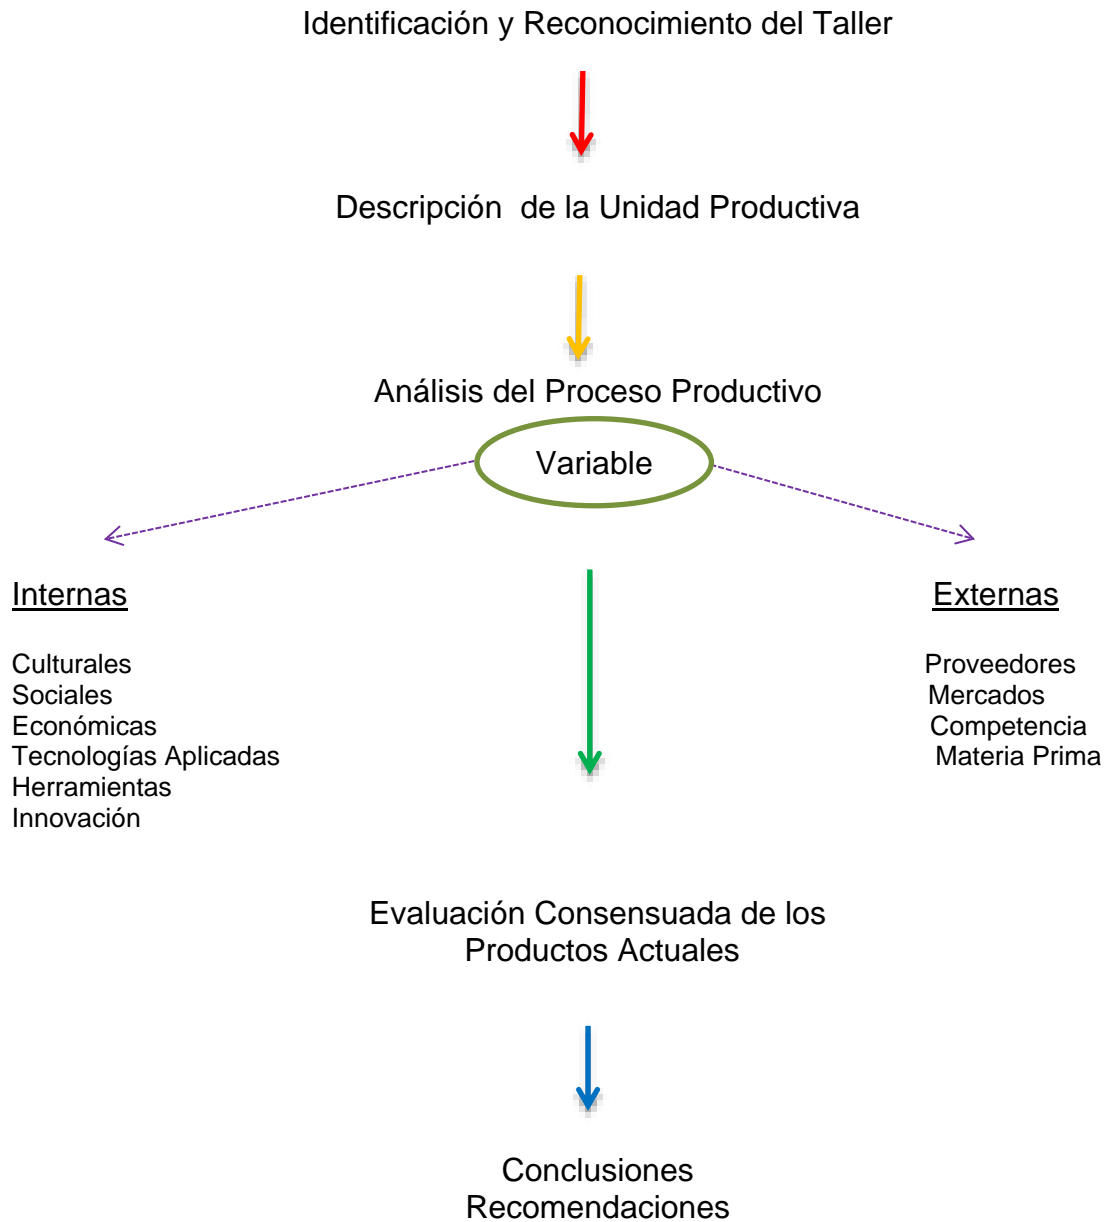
Identificación y Reconocimiento del Taller

Descripción de la Unidad Productiva

Análisis del Proceso Productivo

Variable

Internas

Culturales
Sociales
Económicas
Tecnologías Aplicadas
Herramientas
Innovación

Externas

Proveedores
Mercados
Competencia
Materia Prima

Evaluación Consensuada de los Productos Actuales

Conclusiones
Recomendaciones